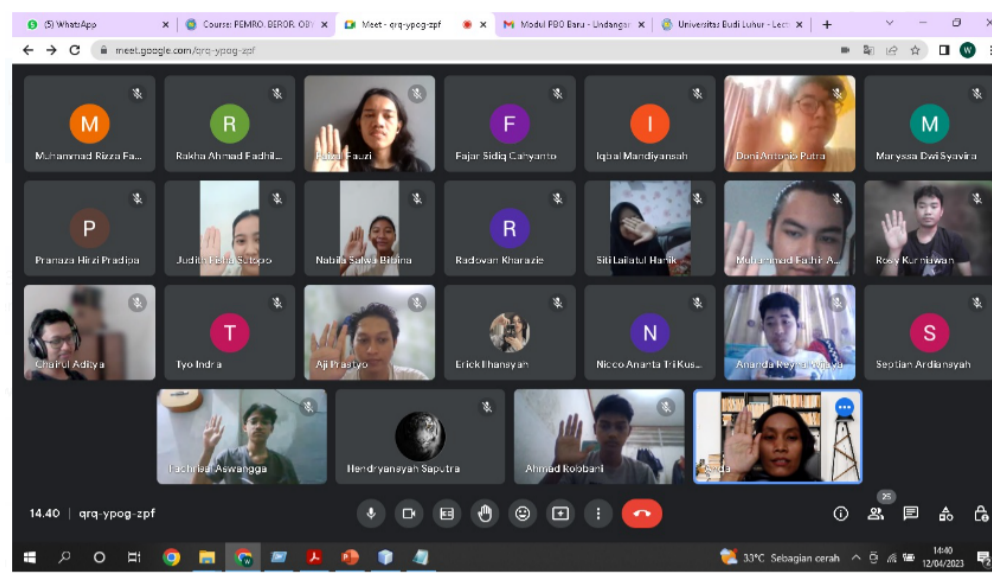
(5) WhatsApp
Course: PEMRO. BEROR. OB
Meet - qrq-ypog-zpf
Modul PBO Baru - Undangan
Universitas Budi Luhur - Lect
meet.google.com/qrq-ypog-zpf

M
Muhammad Rizza Fa...
R
Rakha Ahmad Fadhil...
Faiza Fauzi
F
Fajar Sidiq Cahyanto
I
Iqbal Mandiyansah
Doni Antonio Putra
M
Maryssa Dwi Syavira
P
Pranaza Hirzi Pradipa
Judith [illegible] Sutopo
Nabila Salwa Bibina
R
Radovan Kharazie
Siti Lailatul Hanik
Muhammad Fathir A...
Rosy Kurniawan
Chairul Aditya
T
Tyo Indra
Aji Prastyo
Erick Ihansyah
N
Nicco Ananta Tri Kus...
Ananda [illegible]
S
Septian Ardiansyah
Fachrizal Aswangga
Hendryansyah Saputra
Ahmad Robbani
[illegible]da

14.40 | qrq-ypog-zpf
25

33°C Sebagian cerah
14:40
12/04/2023